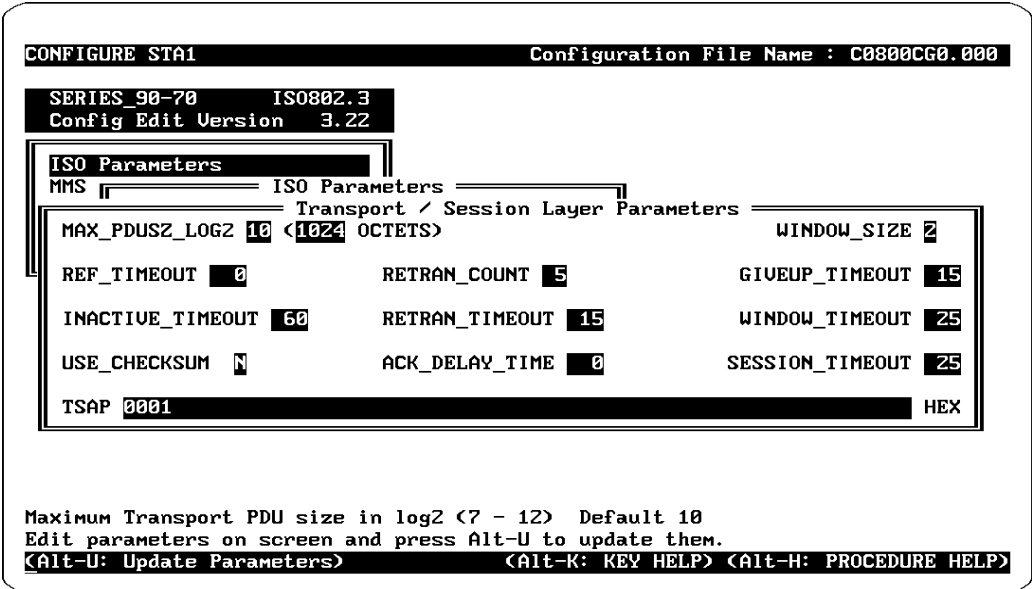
CONFIGURE STA1 Configuration File Name : C0800CG0.000

SERIES_90-70 ISO802.3
Config Edit Version 3.22

ISO Parameters
MMS
ISO Parameters
Transport / Session Layer Parameters

MAX_PDUSZ_LOG2 10 (1024 OCTETS) WINDOW_SIZE 2

REF_TIMEOUT 0 RETRAN_COUNT 5 GIVEUP_TIMEOUT 15

INACTIVE_TIMEOUT 60 RETRAN_TIMEOUT 15 WINDOW_TIMEOUT 25

USE_CHECKSUM N ACK_DELAY_TIME 0 SESSION_TIMEOUT 25

TSAP 0001 HEX

Maximum Transport PDU size in log2 (7 - 12) Default 10
Edit parameters on screen and press Alt-U to update them.
(Alt-U: Update Parameters) (Alt-K: KEY HELP) (Alt-H: PROCEDURE HELP)